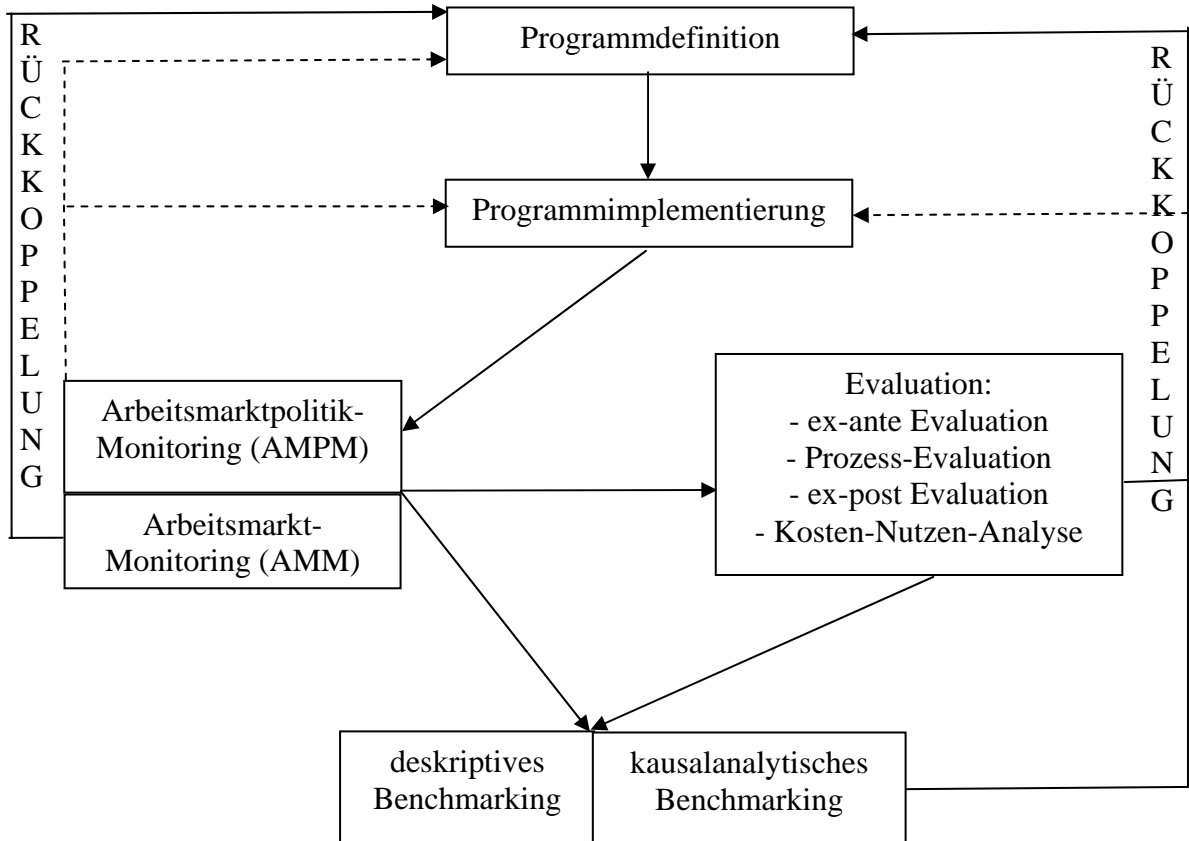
RÜCKKOPPELUNG

Programmdefinition

RÜCKKOPPELUNG

Programmimplementierung

Arbeitsmarktpolitik-Monitoring (AMPM)

Arbeitsmarkt-Monitoring (AMM)

Evaluation:
- ex-ante Evaluation
- Prozess-Evaluation
- ex-post Evaluation
- Kosten-Nutzen-Analyse

deskriptives Benchmarking

kausalanalytisches Benchmarking